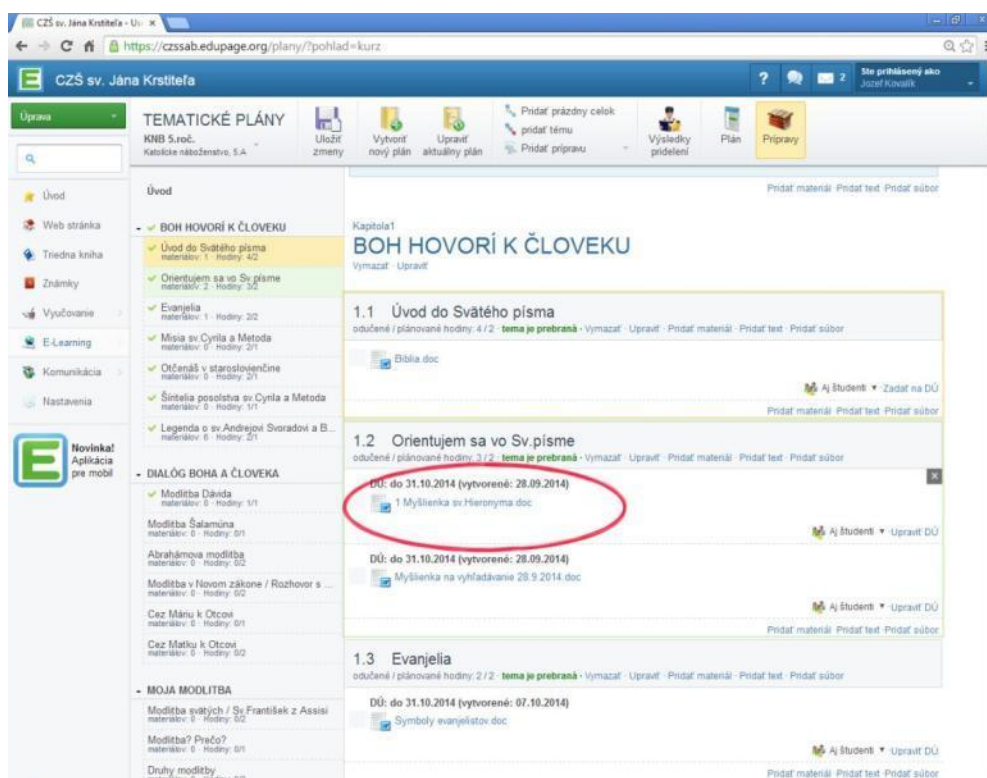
CZŠ sv. Jána Krstiteľa - Uv ×

https://czssab.edupage.org/plany/?pohlad=kurz

CZŠ sv. Jána Krstiteľa

? 2 Ste prihlásený ako Jozef Kovalík

Úprava

TEMATICKÉ PLÁNY
KNB 5.roč.
Katolícke náboženstvo, 5.A

Uložiť zmeny

Vytvoriť nový plán

Upraviť aktuálny plán

Pridať prázdny celok
pridať tému
Pridať prípravu

Výsledky pridelení

Plán

Prípravy

Úvod
Web stránka
Triedna kniha
Známky
Vyučovanie
E-Learning
Komunikácia
Nastavenia

Novinka! Aplikácia pre mobil

Úvod

- BOH HOVORÍ K ČLOVEKU
Úvod do Svätého písma
materiálov: 1 · Hodiny: 4/2
Orientujem sa vo Sv.písme
materiálov: 2 · Hodiny: 3/2
Evanjelia
materiálov: 1 · Hodiny: 2/2
Misia sv.Cyrila a Metoda
materiálov: 0 · Hodiny: 2/1
Otčenáš v staroslovienčine
materiálov: 0 · Hodiny: 2/1
Šíritelia posolstva sv.Cyrila a Metoda
materiálov: 0 · Hodiny: 1/1
Legenda o sv.Andrejovi Svoradovi a B...
materiálov: 6 · Hodiny: 2/1

- DIALÓG BOHA A ČLOVEKA
Modlitba Dávida
materiálov: 0 · Hodiny: 1/1
Modlitba Šalamúna
materiálov: 0 · Hodiny: 0/1
Abrahámova modlitba
materiálov: 0 · Hodiny: 0/2
Modlitba v Novom zákone / Rozhovor s ...
materiálov: 0 · Hodiny: 0/2
Cez Máriu k Otcovi
materiálov: 0 · Hodiny: 0/1
Cez Matku k Otcovi
materiálov: 0 · Hodiny: 0/2

- MOJA MODLITBA
Modlitba svätých / Sv.František z Assisi
materiálov: 0 · Hodiny: 0/2
Modlitba? Prečo?
materiálov: 0 · Hodiny: 0/1
Druhy modlitby

Pridať materiál · Pridať text · Pridať súbor

Kapitola1
BOH HOVORÍ K ČLOVEKU
Vymazať · Upraviť

1.1 Úvod do Svätého písma
odučené / plánované hodiny: 4 / 2 · tema je prebraná · Vymazať · Upraviť · Pridať materiál · Pridať text · Pridať súbor

Biblia.doc

Aj Študenti ▾ Zadať na DÚ

Pridať materiál · Pridať text · Pridať súbor

1.2 Orientujem sa vo Sv.písme
odučené / plánované hodiny: 3 / 2 · tema je prebraná · Vymazať · Upraviť · Pridať materiál · Pridať text · Pridať súbor

DÚ: do 31.10.2014 (vytvorené: 28.09.2014)
1 Myšlienka sv.Hieronyma.doc

Aj Študenti ▾ Upraviť DÚ

DÚ: do 31.10.2014 (vytvorené: 28.09.2014)
Myšlienka na vyhľadávanie 28.9.2014.doc

Aj Študenti ▾ Upraviť DÚ

Pridať materiál · Pridať text · Pridať súbor

1.3 Evanjelia
odučené / plánované hodiny: 2 / 2 · tema je prebraná · Vymazať · Upraviť · Pridať materiál · Pridať text · Pridať súbor

DÚ: do 31.10.2014 (vytvorené: 07.10.2014)
Symboly evanjelistov.doc

Aj Študenti ▾ Upraviť DÚ

Pridať materiál · Pridať text · Pridať súbor